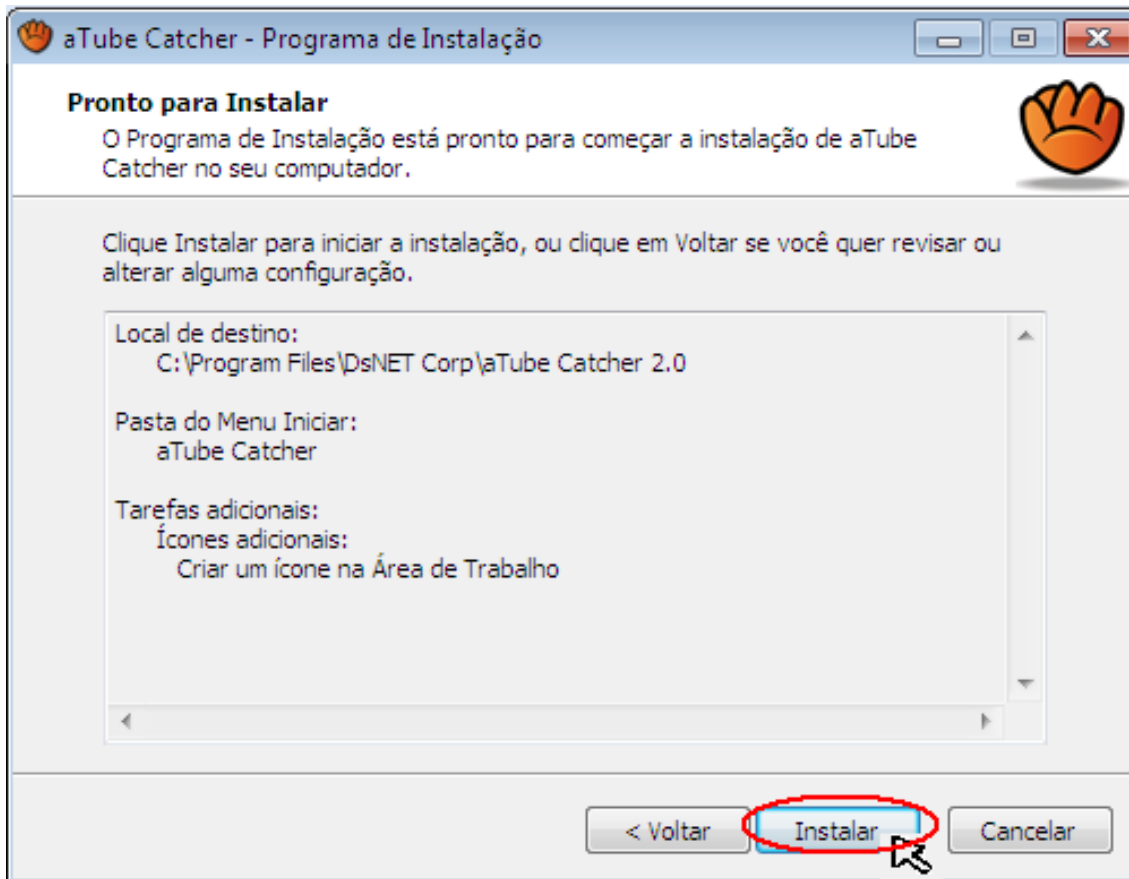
aTube Catcher - Programa de Instalação

Pronto para Instalar
O Programa de Instalação está pronto para começar a instalação de aTube Catcher no seu computador.

Clique Instalar para iniciar a instalação, ou clique em Voltar se você quer revisar ou alterar alguma configuração.

Local de destino:
C:\Program Files\DsNET Corp\aTube Catcher 2.0

Pasta do Menu Iniciar:
aTube Catcher

Tarefas adicionais:
Ícones adicionais:
Criar um ícone na Área de Trabalho

< Voltar
Instalar
Cancelar